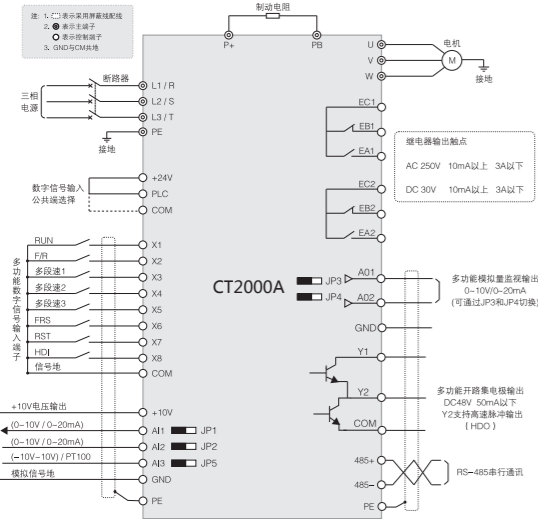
注：1. [ ] 表示采用屏蔽线配线
2. ◎ 表示主端子
○ 表示控制端子
3. GND与CM共地

制动电阻
P+
PB
U
V
W
电机
M
接地

三相电源
断路器
L1 / R
L2 / S
L3 / T
PE
接地

EC1
EB1
EA1
继电器输出触点
AC 250V 10mA以上 3A以下
DC 30V 10mA以上 3A以下
EC2
EB2
EA2

+24V
数字信号输入公共端选择
PLC
COM

多功能数字信号输入端子
RUN
X1
F/R
X2
多段速1
X3
多段速2
X4
多段速3
X5
FRS
X6
RST
X7
HDI
X8
信号地
COM

CT2000A

JP3
A01
JP4
A02
GND
多功能模拟量监视输出
0~10V/0~20mA
(可通过JP3和JP4切换)

Y1
Y2
COM
多功能开路集电极输出
DC48V 50mA以下
Y2支持高速脉冲输出
( HDO )

+10V电压输出
+10V
(0~10V / 0~20mA)
AI1
JP1
(0~10V / 0~20mA)
AI2
JP2
(−10V~10V) / PT100
AI3
JP5
模拟信号地
GND
PE

485+
485−
RS−485串行通讯
PE